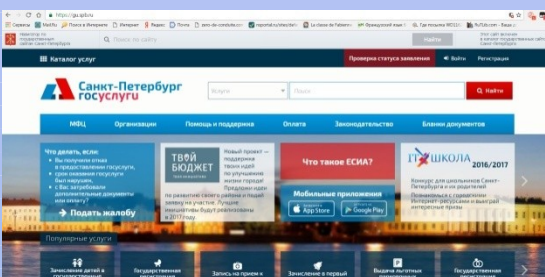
https://gu.spb.ru

Сервисы | Mail.Ru | Поиск в Интернете | Интернет | Яндекс | Почта | zero-de-conduite.co | reponstal.ru/describe | La classe de Fabienne | Французский язык | Где посмотреть RECU | RuTUb.com - Видео

Портал государственных услуг Санкт-Петербурга

Поиск по сайту

Найти

Каталог услуг

Проверка статуса заявления

Войти

Регистрация

Санкт-Петербург госуслуги

Услуги

Поиск

Найти

МФЦ

Организации

Помощь и поддержка

Оплата

Законодательство

Бланки документов

Что делать, если:
Вы получили отказ в предоставлении госуслуги, срок оказания госуслуги был нарушен, с Вас затребовали дополнительные документы или оплату?

Подать жалобу

ТВОЙ БЮДЖЕТ

Новый проект — поддержка твоих идей по улучшению жизни города! Предложи идеи по развитию своего района и подай заявку на участие. Лучшие инициативы будут реализованы в 2017 году.

Что такое ЕСИА?

Мобильные приложения

App Store

Google Play

IT ШКОЛА 2016/2017

Конкурс для учеников Санкт-Петербурга и их родителей

Популярные услуги

Зачисление детей в

Государственная

Запись на прием к

Зачисление в первый

Выдача льготных

Государственная